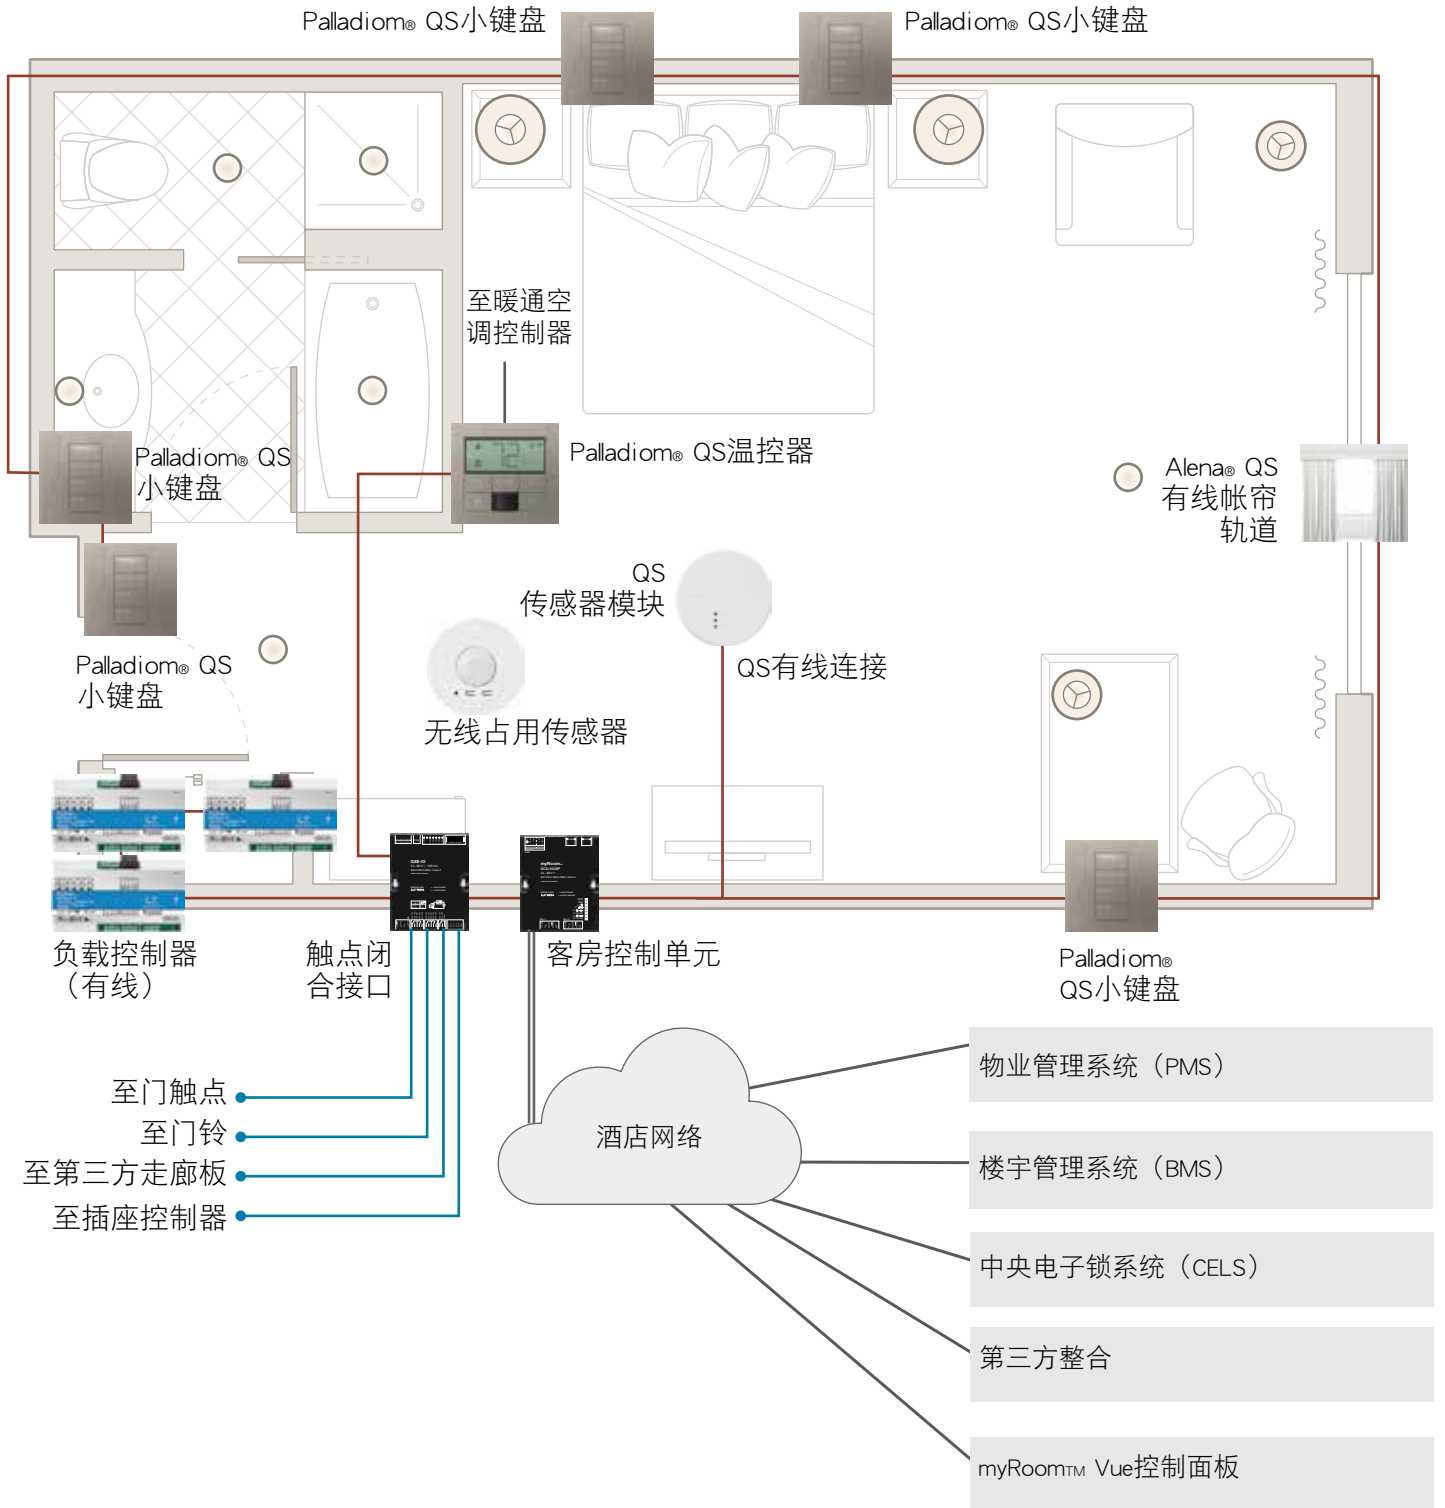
Palladiom® QS小键盘

Palladiom® QS小键盘

至暖通空调控制器

Palladiom® QS温控器

Palladiom® QS小键盘

Alena® QS有线帐帘轨道

QS传感器模块

QS有线连接

Palladiom® QS小键盘

无线占用传感器

负载控制器（有线）

触点闭合接口

客房控制单元

Palladiom® QS小键盘

至门触点

至门铃

至第三方走廊板

至插座控制器

酒店网络

物业管理系统（PMS）

楼宇管理系统（BMS）

中央电子锁系统（CELS）

第三方整合

myRoom™ Vue控制面板